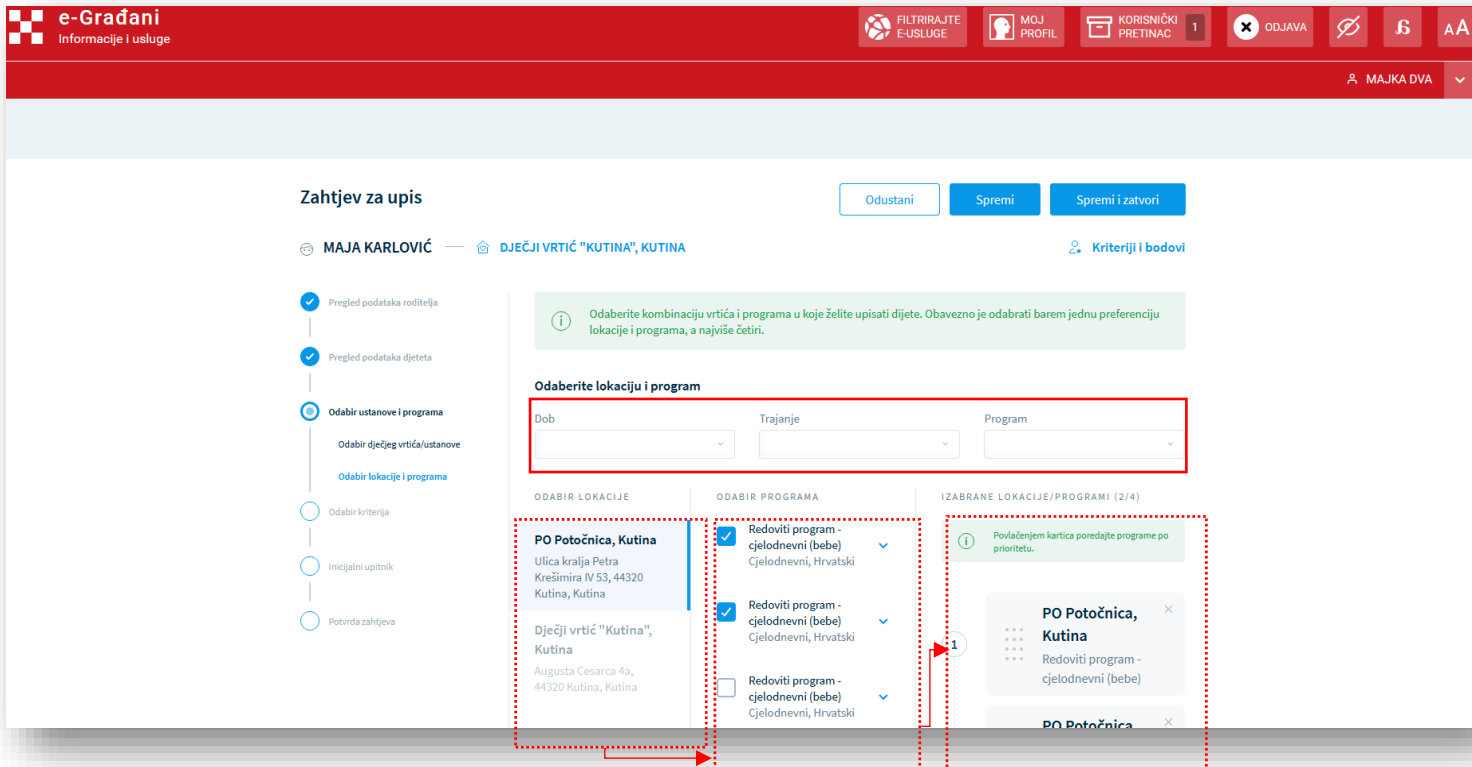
e-Građani
Informacije i usluge

FILTRIRAJTE E-USLUGE
MOJ PROFIL
KORISNIČKI PRETINAC 1
ODJAVA
AA

MAJKA DVA

Zahtjev za upis

Odustani
Spremi
Spremi i zatvori

MAJA KARLOVIĆ — DJEČJI VRTIĆ "KUTINA", KUTINA

Kriteriji i bodovi

Pregled podataka roditelja
Pregled podataka djeteta
Odabir ustanove i programa
Odabir dječjeg vrtića/ustanove
Odabir lokacije i programa
Odabir kriterija
Inicijalni upitnik
Potvrda zahtjeva

Odaberite kombinaciju vrtića i programa u koje želite upisati dijete. Obavezno je odabrati barem jednu preferenciju lokacije i programa, a najviše četiri.

Odaberite lokaciju i program

Dob
Trajanje
Program

ODABIR LOKACIJE

PO Potočnica, Kutina
Ulica kralja Petra Krešimira IV 53, 44320 Kutina, Kutina

Dječji vrtić "Kutina", Kutina
Augusta Cesarca 4a, 44320 Kutina, Kutina

ODABIR PROGRAMA

Redoviti program - cjelodnevni (bebe)
Cjelodnevni, Hrvatski

Redoviti program - cjelodnevni (bebe)
Cjelodnevni, Hrvatski

Redoviti program - cjelodnevni (bebe)
Cjelodnevni, Hrvatski

IZABRANE LOKACIJE/PROGRAMI (2/4)

Povlačenjem kartica poredajte programe po prioritetu.

1

PO Potočnica, Kutina
Redoviti program - cjelodnevni (bebe)

PO Potočnica